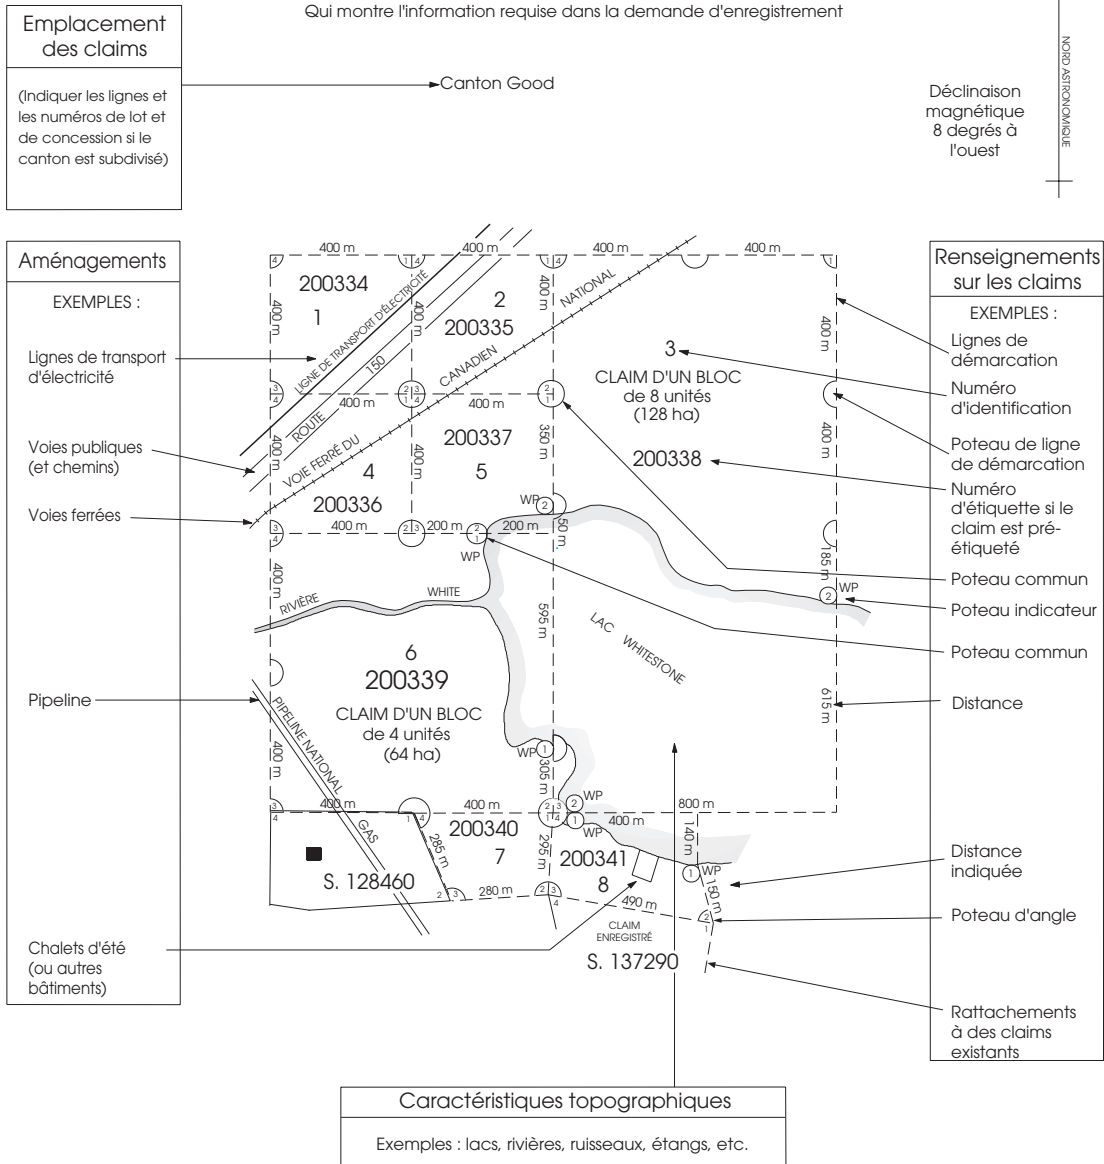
Qui montre l'information requise dans la demande d'enregistrement

Emplacement des claims

(Indiquer les lignes et les numéros de lot et de concession si le canton est subdivisé)

Canton Good

Déclinaison magnétique 8 degrés à l'ouest

NORD ASTRONOMIQUE

Aménagements

EXEMPLES :

Lignes de transport d'électricité

Voies publiques (et chemins)

Voies ferrées

Pipeline

Chalets d'été (ou autres bâtiments)

Renseignements sur les claims

EXEMPLES :

Lignes de démarcation

Numéro d'identification

Poteau de ligne de démarcation

Numéro d'étiquette si le claim est pré-étiqueté

Poteau commun

Poteau indicateur

Poteau commun

Distance

Distance indiquée

Poteau d'angle

Rattachements à des claims existants

400 m 400 m 400 m 400 m

200334
1

LIGNE DE TRANSPORT D'ÉLECTRICITÉ

2
200335

NATIONAL

CANADIEN

ROUTE 150

VOIE FERRÉ DU

3
CLAIM D'UN BLOC de 8 unités (128 ha)

200337
5

4
200336

200338

400 m 400 m 350 m 400 m 400 m 400 m 400 m 400 m 400 m 200 m 200 m 50 m 185 m

WP

RIVIÈRE WHITE

LAC WHITESTONE

6
200339
CLAIM D'UN BLOC de 4 unités (64 ha)

595 m 615 m 400 m 305 m

PIPELINE NATIONAL GAS

400 m 400 m 800 m 400 m

200340
7

200341
8

S. 128460

285 m 295 m 140 m 150 m 280 m 490 m

CLAIM ENREGISTRÉ
S. 137290

Caractéristiques topographiques

Exemples : lacs, rivières, ruisseaux, étangs, etc.